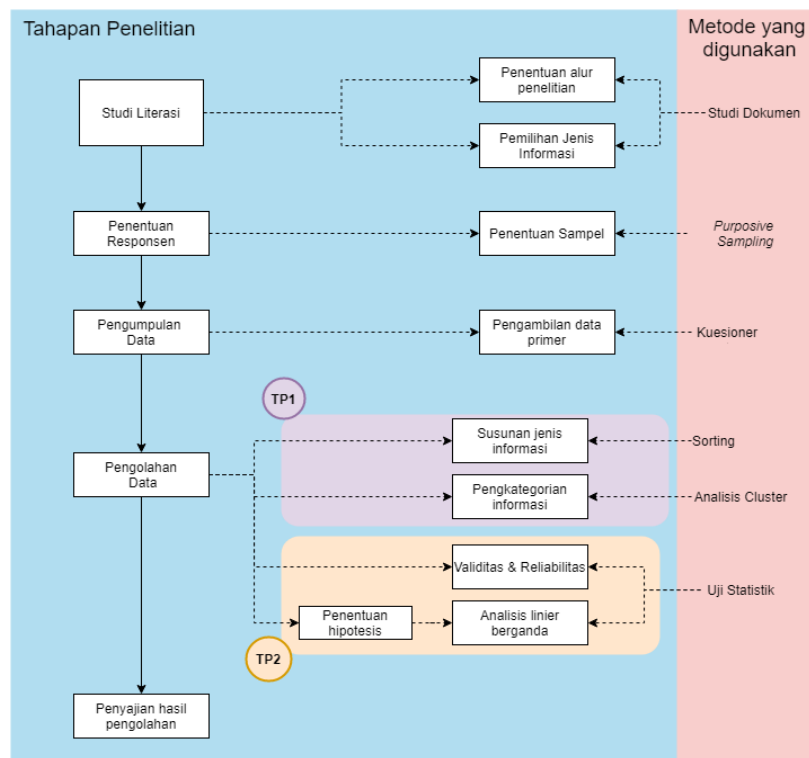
Tahapan Penelitian

Metode yang digunakan

Studi Literasi

Penentuan alur penelitian

Pemilihan Jenis Informasi

Studi Dokumen

Penentuan Responsen

Penentuan Sampel

*Purposive Sampling*

Pengumpulan Data

Pengambilan data primer

Kuesioner

TP1

Pengolahan Data

Susunan jenis informasi

Sorting

Pengkategorian informasi

Analisis Cluster

Validitas & Reliabilitas

Uji Statistik

Penentuan hipotesis

Analisis linier berganda

TP2

Penyajian hasil pengolahan